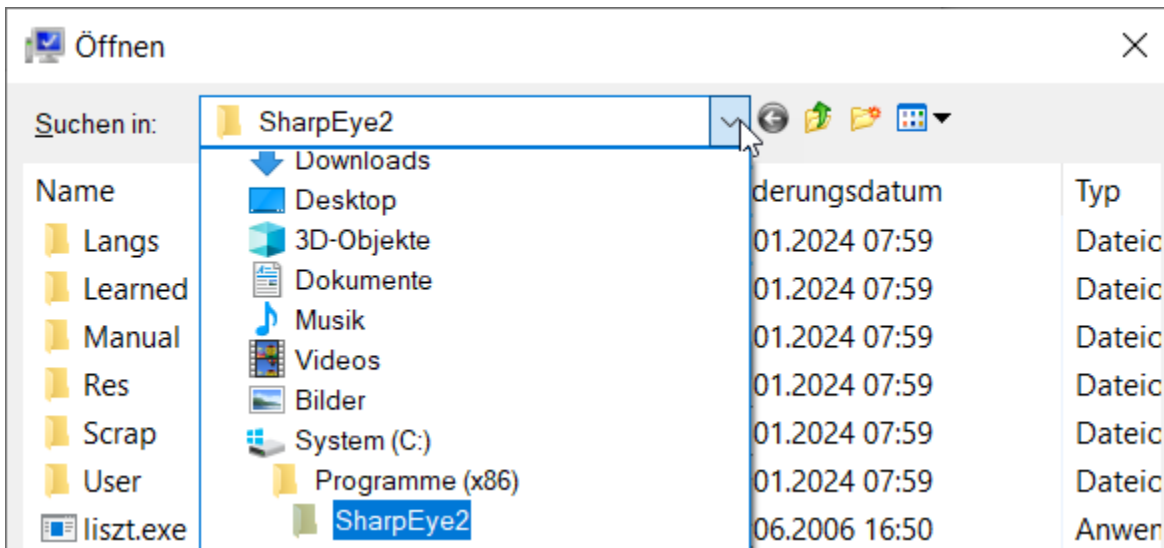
Öffnen

Suchen in: SharpEye2

Downloads
Desktop
3D-Objekte
Dokumente
Musik
Videos
Bilder
System (C:)
Programme (x86)
SharpEye2

| Name | derungsdatum | Typ |
|---|---|---|
| Langs | 01.2024 07:59 | Dateic |
| Learned | 01.2024 07:59 | Dateic |
| Manual | 01.2024 07:59 | Dateic |
| Res | 01.2024 07:59 | Dateic |
| Scrap | 01.2024 07:59 | Dateic |
| User | 01.2024 07:59 | Dateic |
| liszt.exe | 06.2006 16:50 | Anwen |